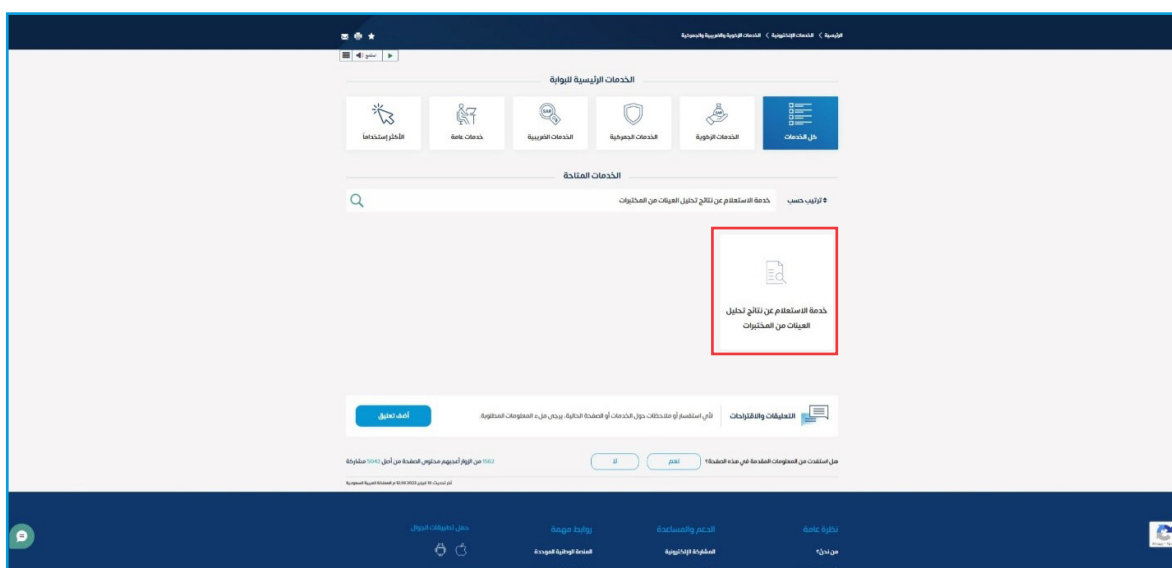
الرئيسية 〈 الخدمات الإلكترونية 〈 الخدمات الزكوية والضريبية والجمركية

استمع

الخدمات الرئيسية للبوابة

كل الخدمات

الخدمات الزكوية

الخدمات الجمركية

الخدمات الضريبية

خدمات عامة

الأكثر إستخداماً

الخدمات المتاحة

ترتيب حسب

خدمة الاستعلام عن نتائج تحليل العينات من المختبرات

خدمة الاستعلام عن نتائج تحليل العينات من المختبرات

التعليقات والاقتراحات

لأي استفسار أو ملاحظات حول الخدمات أو الصفحة الحالية، يرجى ملء المعلومات المطلوبة

أضف تعليق

هل استفدت من المعلومات المقدمة في هذه الصفحة؟

نعم

لا

1562 من الزوار أعجبهم محتوى الصفحة من أصل 5042 مشاركة

آخر تحديث 10 فبراير 2022 م 10:30 المملكة العربية السعودية

نظرة عامة

من نحن؟

الدعم والمساعدة

المشاركة الإلكترونية

روابط مهمة

المنصة الوطنية الموحدة

حمل تطبيقات الجوال